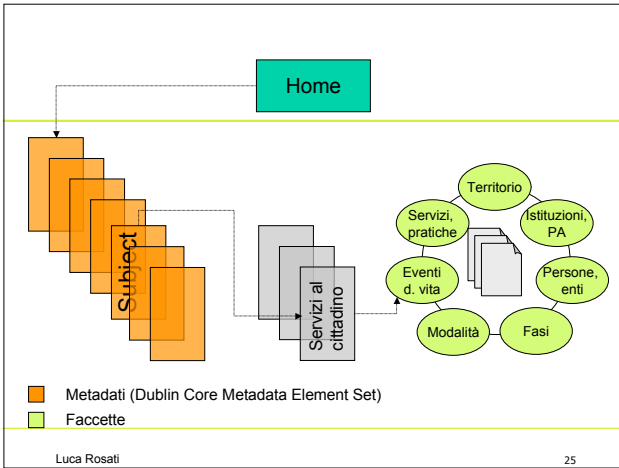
Home

Subject

Servizi al cittadino

Territorio

Servizi, pratiche

Istituzioni, PA

Eventi d. vita

Persone, enti

Modalità

Fasi

Metadati (Dublin Core Metadata Element Set)

Faccette

Luca Rosati

25